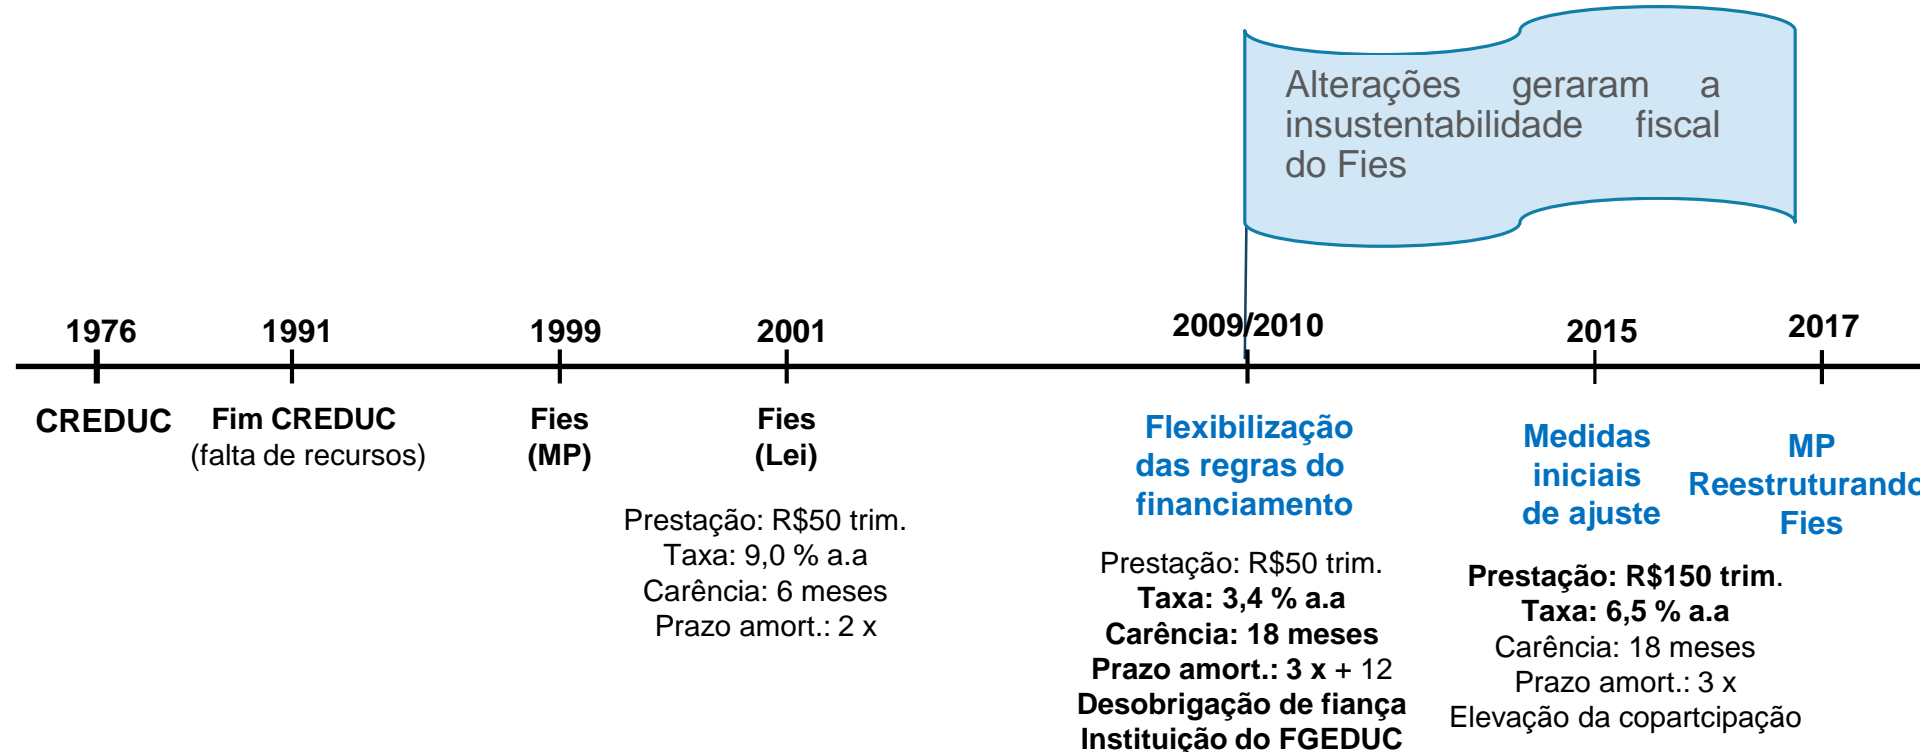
Alterações geraram a insustentabilidade fiscal do Fies

1976
1991
1999
2001
2009/2010
2015
2017

CREDUC

Fim CREDUC
(falta de recursos)

Fies
(MP)

Fies
(Lei)

Prestação: R$50 trim.
Taxa: 9,0 % a.a
Carência: 6 meses
Prazo amort.: 2 x

Flexibilização das regras do financiamento

Prestação: R$50 trim.
Taxa: 3,4 % a.a
Carência: 18 meses
Prazo amort.: 3 x + 12
Desobrigação de fiança
Instituição do FGEDUC

Medidas iniciais de ajuste

Prestação: R$150 trim.
Taxa: 6,5 % a.a
Carência: 18 meses
Prazo amort.: 3 x
Elevação da copartcipação

MP
Reestruturando
Fies